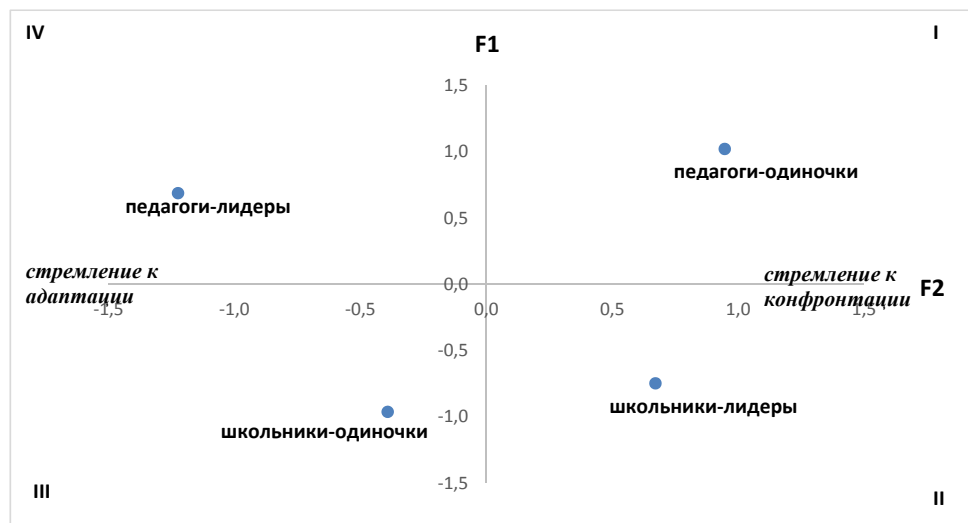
IV

F1

I

1,5

1,0

педагоги-одиночки

педагоги-лидеры

0,5

стремление к адаптации

0,0

стремление к конфронтации

F2

-1,5

-1,0

-0,5

0,0

0,5

1,0

1,5

-0,5

-1,0

школьники-лидеры

школьники-одиночки

III

-1,5

II